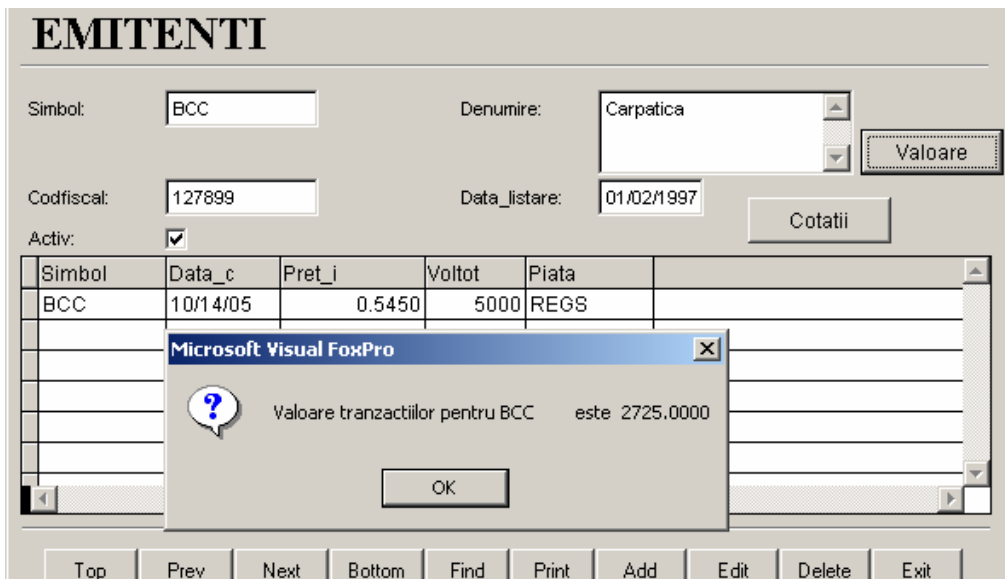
EMITENTI

Simbol: BCC

Denumire: Carpatica

Valoare

Codfiscal: 127899

Data_listare: 01/02/1997

Cotatii

Activ: ☑

| Simbol | Data_c | Pret_i | Voltot | Piata |
|---|---|---|---|---|
| BCC | 10/14/05 | 0.5450 | 5000 | REGS |

Microsoft Visual FoxPro

Valoare tranzactiilor pentru BCC este 2725.0000

OK

Top Prev Next Bottom Find Print Add Edit Delete Exit